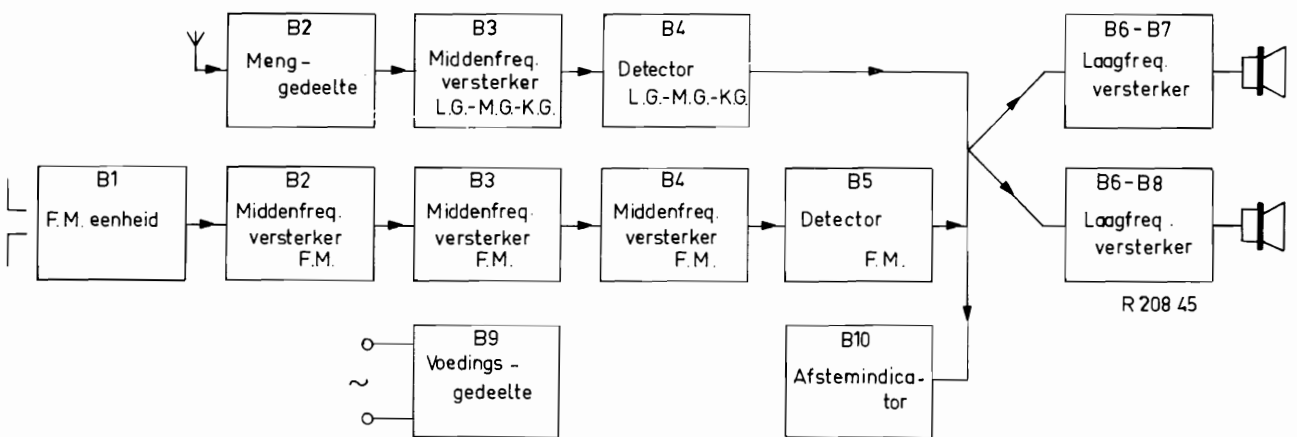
B2
Meng-gedeelte

B3
Middenfreq. versterker
L.G.-M.G.-K.G.

B4
Detector
L.G.-M.G.-K.G.

B6 - B7
Laagfreq. versterker

B1
F.M. eenheid

B2
Middenfreq. versterker
F.M.

B3
Middenfreq. versterker
F.M.

B4
Middenfreq. versterker
F.M.

B5
Detector
F.M.

B6 - B8
Laagfreq. versterker

R 208 45

B9
Voedings-gedeelte

~

B10
Afstemindicator